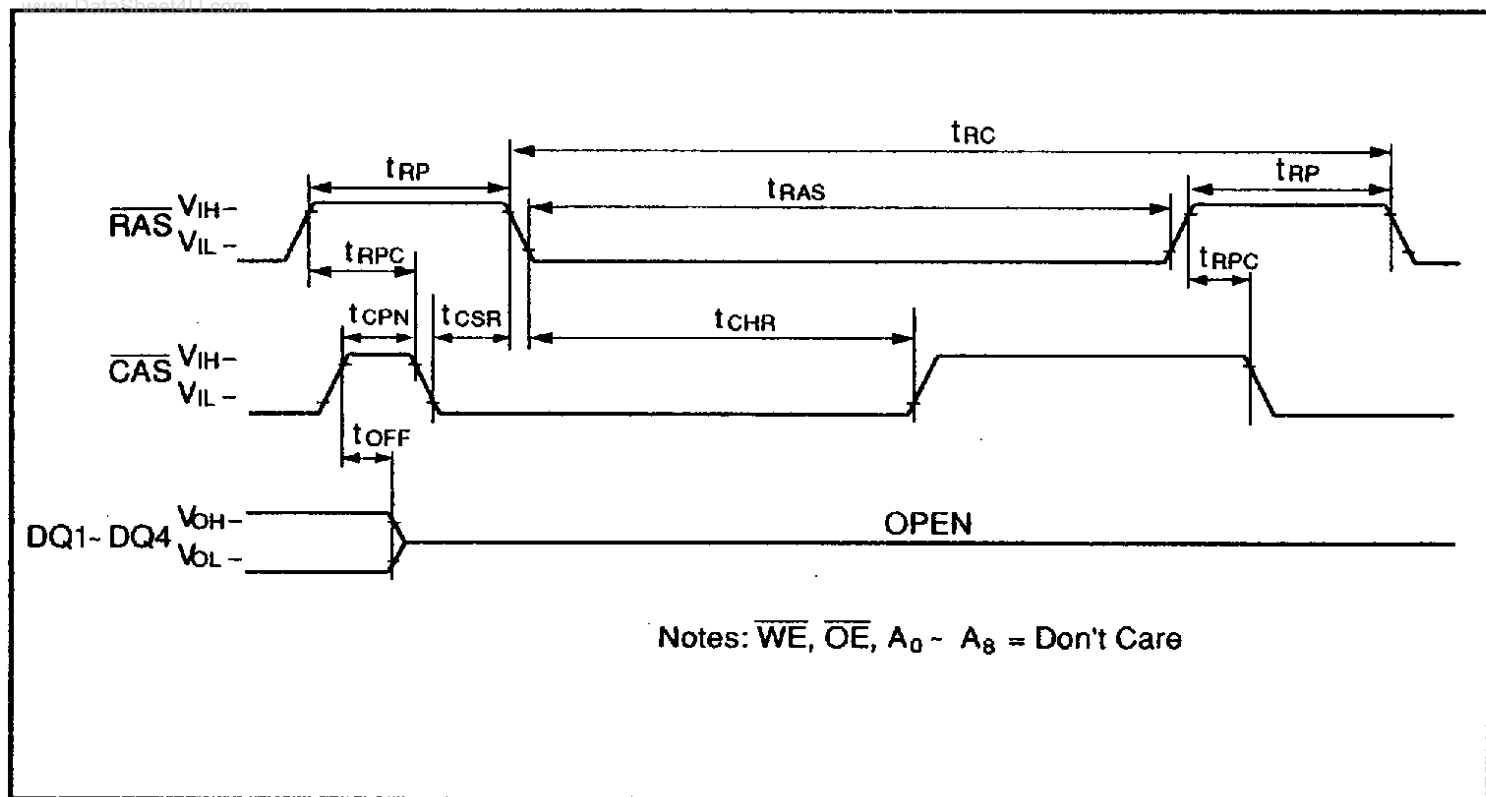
www.DataSheet4U.com

$t_{RC}$

$t_{RP}$

$t_{RAS}$

$t_{RP}$

$\overline{RAS}$ $V_{IH}$–
$V_{IL}$ –

$t_{RPC}$

$t_{RPC}$

$t_{CPN}$

$t_{CSR}$

$t_{CHR}$

$\overline{CAS}$ $V_{IH}$–
$V_{IL}$ –

$t_{OFF}$

DQ1~ DQ4 $V_{OH}$–
$V_{OL}$ –

OPEN

Notes: $\overline{WE}$, $\overline{OE}$, $A_0$ ~ $A_8$ = Don't Care